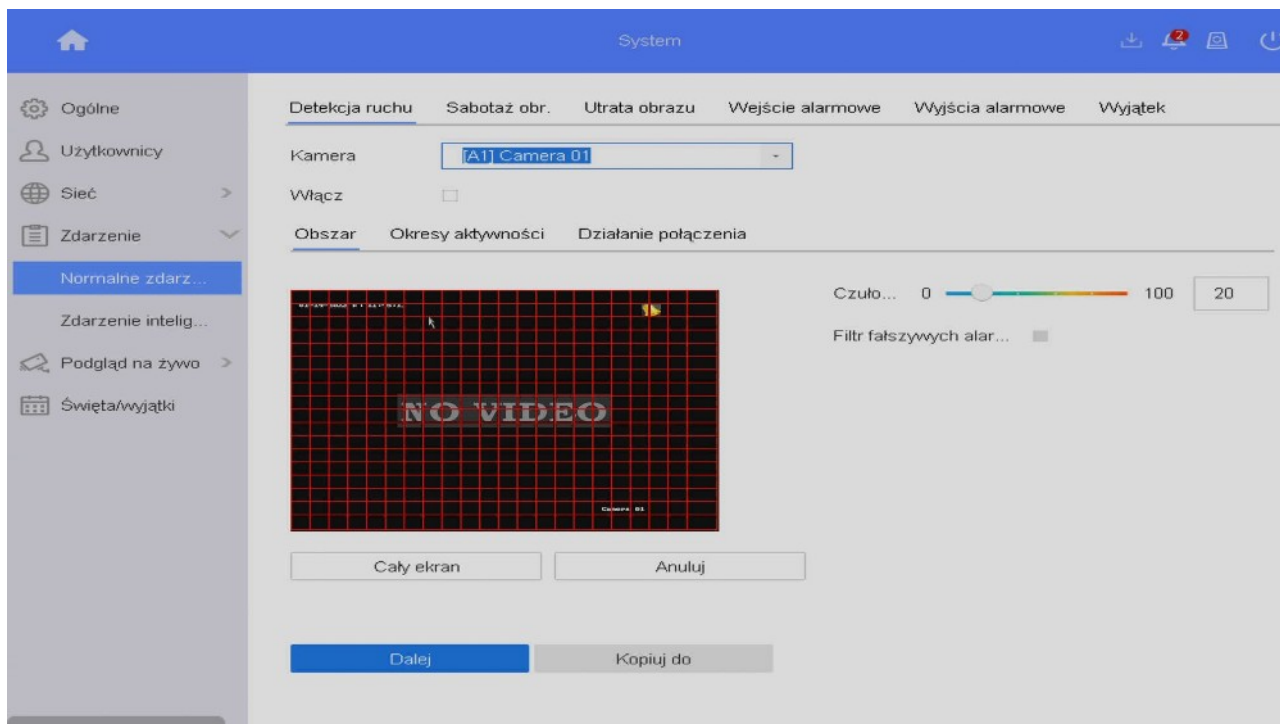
System

2

Ogólne
Użytkownicy
Sieć
Zdarzenie
Normalne zdarz...
Zdarzenie intelig...
Podgląd na żywo
Święta/wyjątki

Detekcja ruchu
Sabotaż obr.
Utrata obrazu
Wejście alarmowe
Wyjścia alarmowe
Wyjątek

Kamera [A1] Camera 01
Włącz

Obszar
Okresy aktywności
Działanie połączenia

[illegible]

NO VIDEO

Camera 01

Czuło... 0 100 20
Filtr fałszywych alar...

Cały ekran
Anuluj

Dalej
Kopiuj do